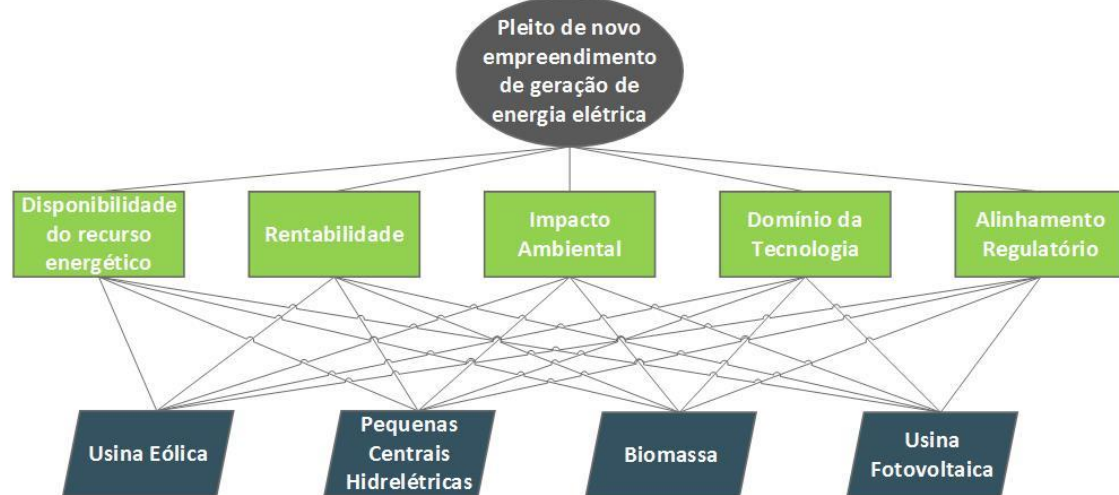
Pleito de novo empreendimento de geração de energia elétrica

Disponibilidade do recurso energético

Rentabilidade

Impacto Ambiental

Domínio da Tecnologia

Alinhamento Regulatório

Usina Eólica

Pequenas Centrais Hidrelétricas

Biomassa

Usina Fotovoltaica